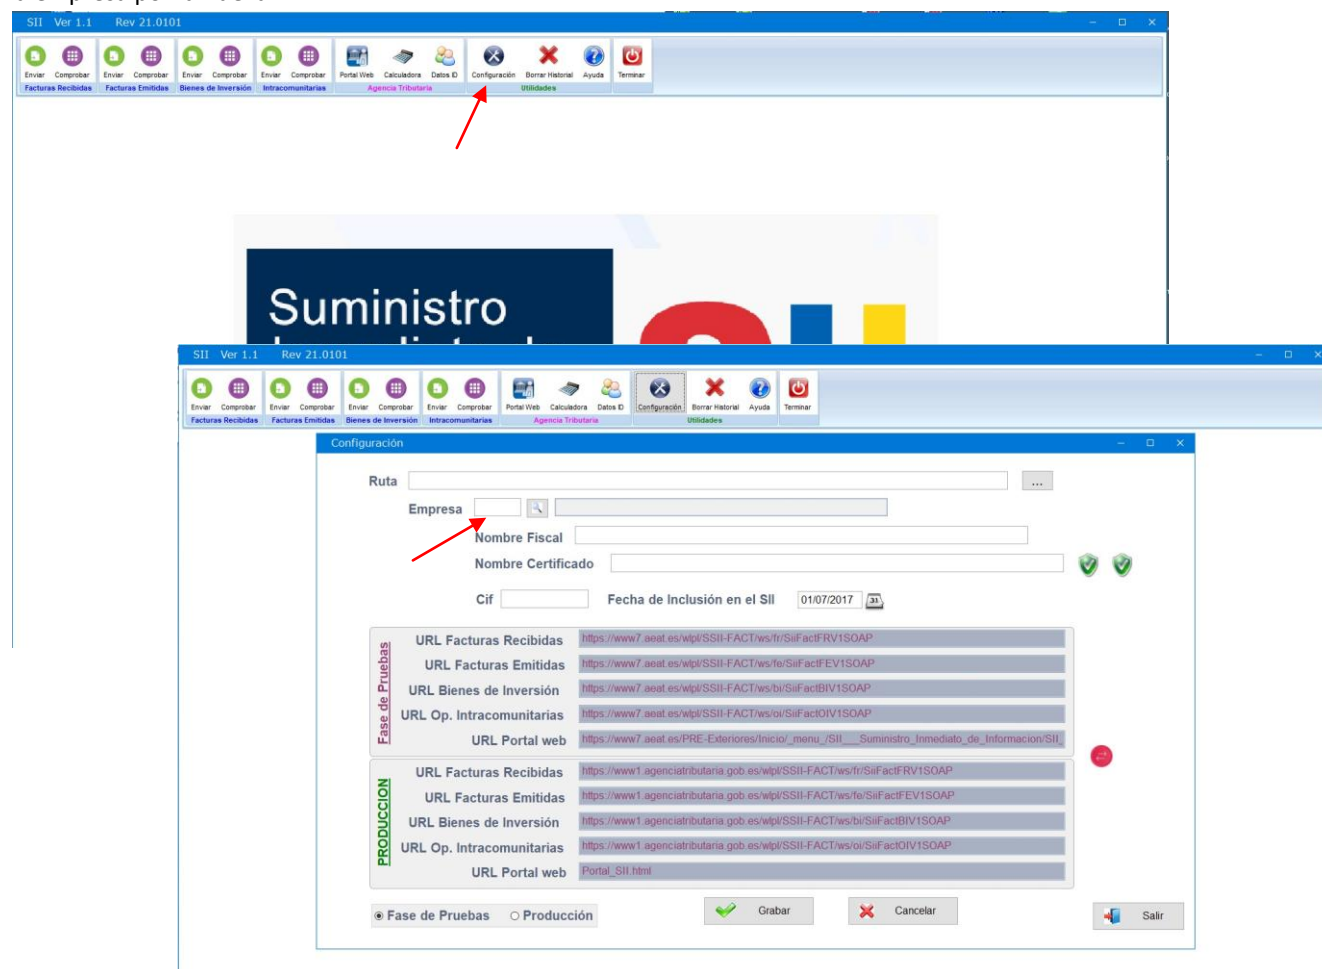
SII Ver 1.1 Rev 21.0101

Enviar Comprobar Enviar Comprobar Enviar Comprobar Enviar Comprobar Portal Web Calculadora Datos ID Configuración Borrar Historial Ayuda Terminar
Facturas Recibidas Facturas Emitidas Bienes de Inversión Intracomunitarias Agencia Tributaria Utilidades

Suministro

SII Ver 1.1 Rev 21.0101

Enviar Comprobar Enviar Comprobar Enviar Comprobar Enviar Comprobar Portal Web Calculadora Datos ID Configuración Borrar Historial Ayuda Terminar
Facturas Recibidas Facturas Emitidas Bienes de Inversión Intracomunitarias Agencia Tributaria Utilidades

Configuración

Ruta ...
Empresa
Nombre Fiscal
Nombre Certificado
Cif Fecha de Inclusión en el SII 01/07/2017

Fase de Pruebas
URL Facturas Recibidas https://www7.aeat.es/wlpl/SSII-FACT/ws/fr/SiiFactFRV1SOAP
URL Facturas Emitidas https://www7.aeat.es/wlpl/SSII-FACT/ws/fe/SiiFactFEV1SOAP
URL Bienes de Inversión https://www7.aeat.es/wlpl/SSII-FACT/ws/bi/SiiFactBIV1SOAP
URL Op. Intracomunitarias https://www7.aeat.es/wlpl/SSII-FACT/ws/oi/SiiFactOIV1SOAP
URL Portal web https://www7.aeat.es/PRE-Exteriores/Inicio/_menu_/SII___Suministro_Inmediato_de_Informacion/SII_

PRODUCCION
URL Facturas Recibidas https://www1.agenciatributaria.gob.es/wlpl/SSII-FACT/ws/fr/SiiFactFRV1SOAP
URL Facturas Emitidas https://www1.agenciatributaria.gob.es/wlpl/SSII-FACT/ws/fe/SiiFactFEV1SOAP
URL Bienes de Inversión https://www1.agenciatributaria.gob.es/wlpl/SSII-FACT/ws/bi/SiiFactBIV1SOAP
URL Op. Intracomunitarias https://www1.agenciatributaria.gob.es/wlpl/SSII-FACT/ws/oi/SiiFactOIV1SOAP
URL Portal web Portal_SII.html

Fase de Pruebas Producción
Grabar Cancelar Salir